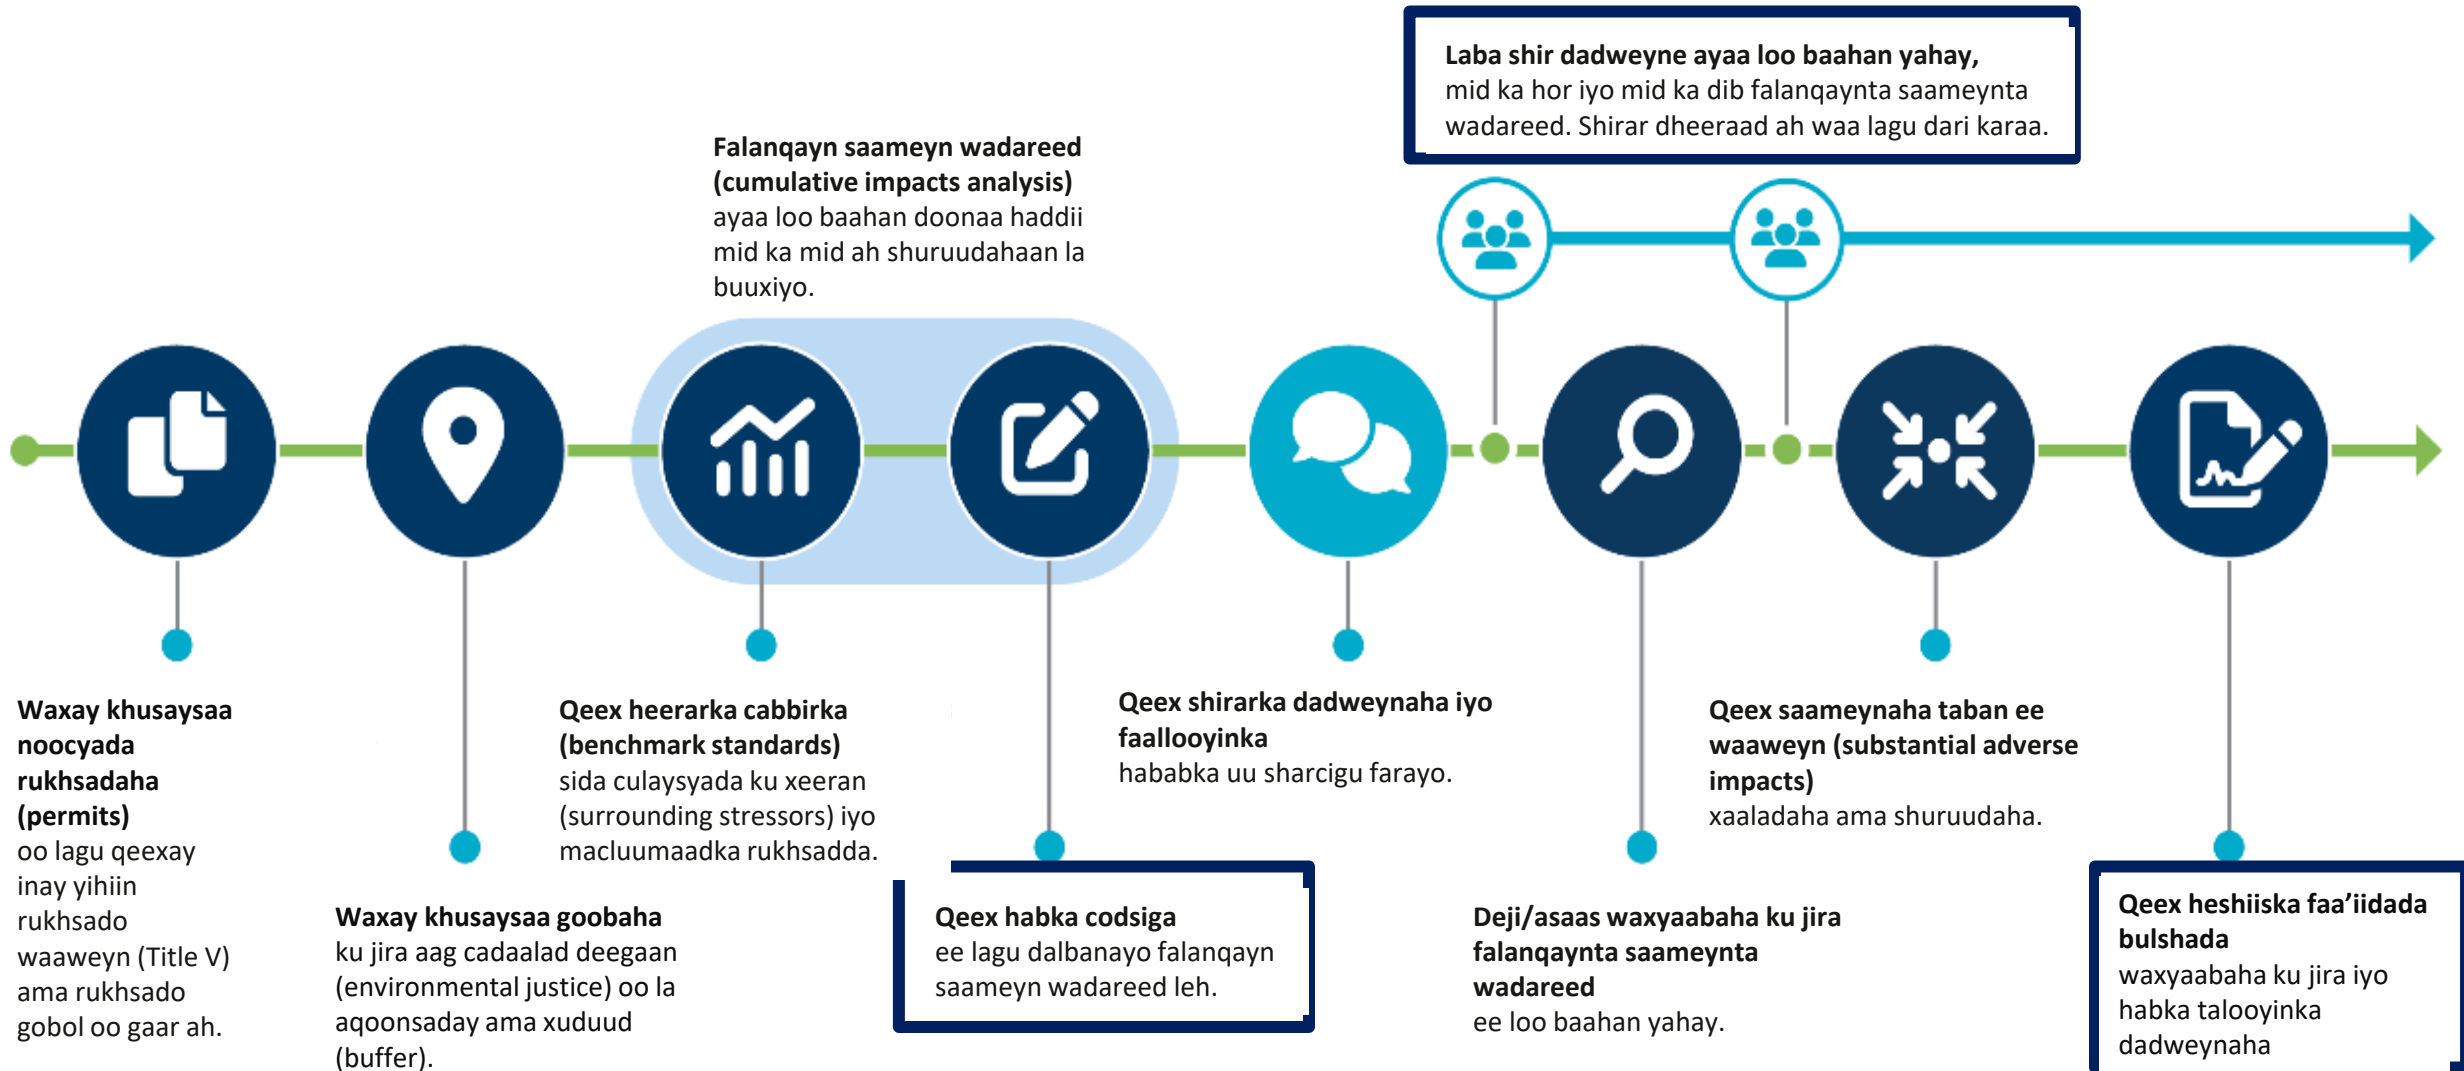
**Laba shir dadweyne ayaa loo baahan yahay,** mid ka hor iyo mid ka dib falanqaynta saameynta wadareed. Shirar dheeraad ah waa lagu dari karaa.

**Falanqayn saameyn wadareed (cumulative impacts analysis)** ayaa loo baahan doonaa haddii mid ka mid ah shuruudahaan la buuxiyo.

**Waxay khusaysaa noocyada rukhsadaha (permits)** oo lagu qeexay inay yihiin rukhsado waaweyn (Title V) ama rukhsado gobol oo gaar ah.

**Waxay khusaysaa goobaha** ku jira aag cadaalad deegaan (environmental justice) oo la aqoonsaday ama xuduud (buffer).

**Qeex heerarka cabbirka (benchmark standards)** sida culaysyada ku xeeran (surrounding stressors) iyo macluumaadka rukhsadda.

**Qeex habka codsiga** ee lagu dalbanayo falanqayn saameyn wadareed leh.

**Qeex shirarka dadweynaha iyo faallooyinka** hababka uu sharcigu farayo.

**Deji/asaas waxyaabaha ku jira falanqaynta saameynta wadareed** ee loo baahan yahay.

**Qeex saameynaha taban ee waaweyn (substantial adverse impacts)** xaaladaha ama shuruudaha.

**Qeex heshiiska faa'iidada bulshada** waxyaabaha ku jira iyo habka talooyinka dadweynaha